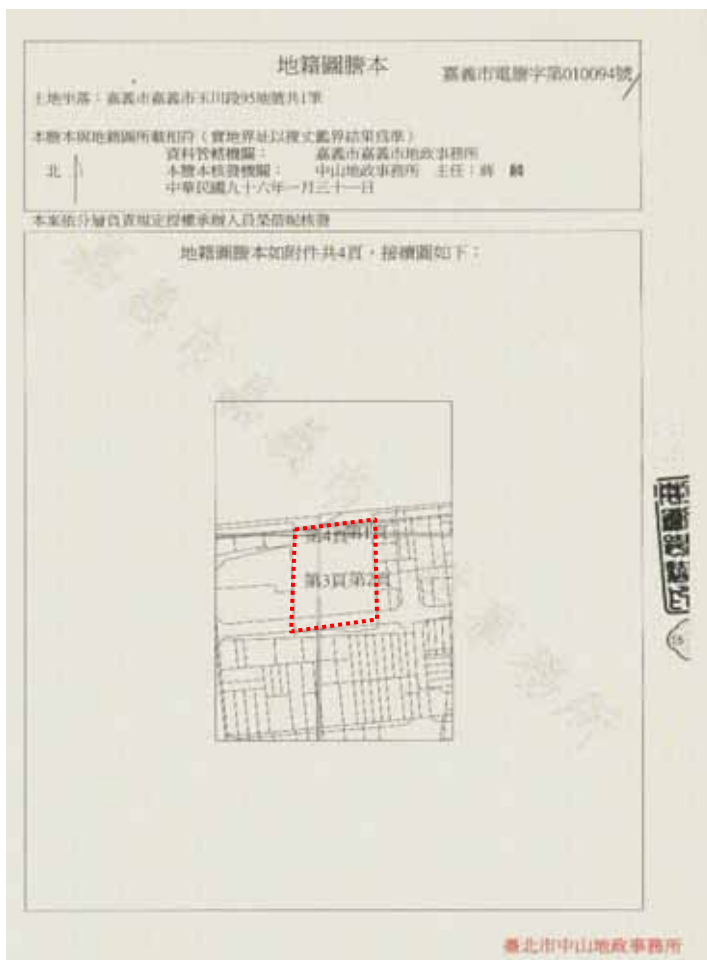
地籍圖謄本

嘉義市電謄字第010094號

土地坐落：嘉義市嘉義市玉川段93地號共1筆

本謄本與地籍圖所載相符（實地界址以複丈鑑界結果為準）
資料管轄機關：嘉義市嘉義市地政事務所
本謄本核發機關：中山地政事務所 主任：蔣 麟
中華民國九十六年一月三十一日

北

本案依分層負責規定授權承辦人員蓋章核發

地籍圖謄本如附件共4頁，接續圖如下：

第4頁第1頁

第3頁第2頁

臺北市中山地政事務所